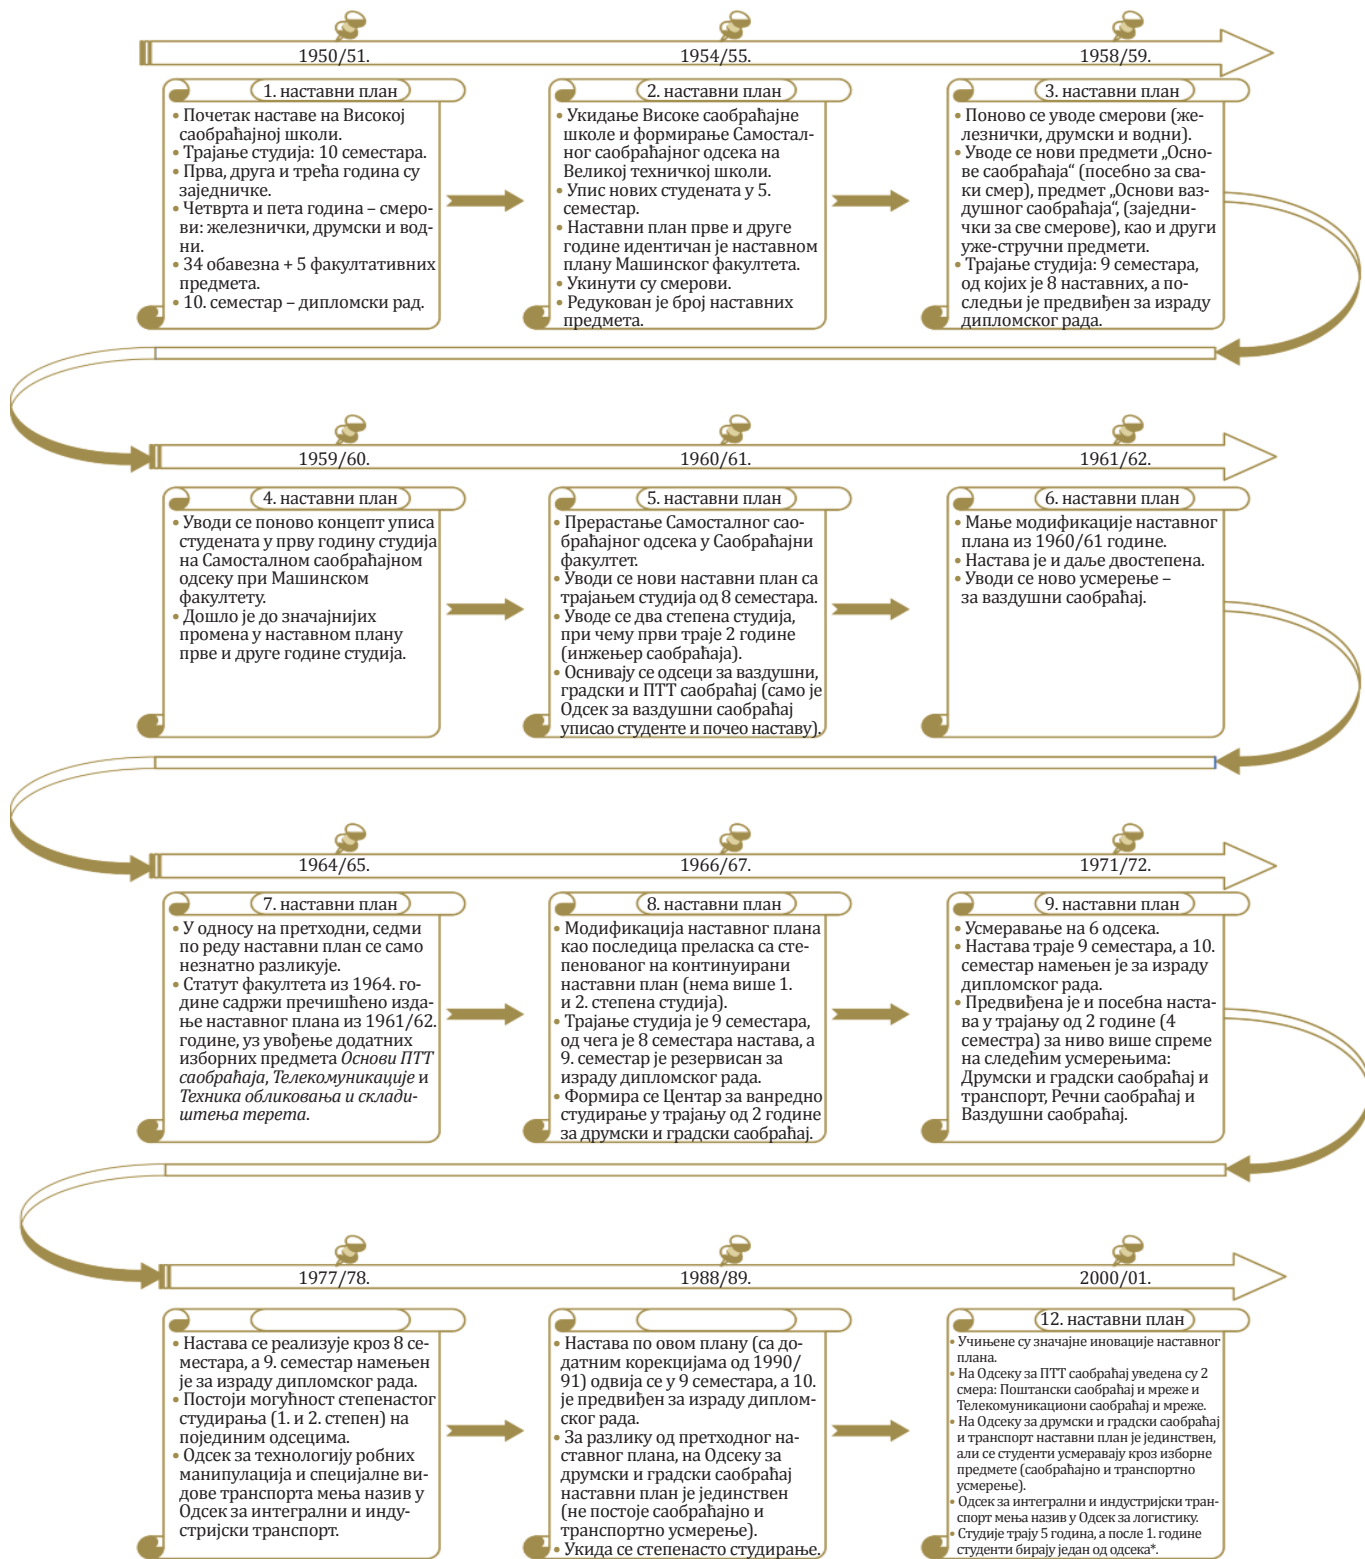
1950/51.

1954/55.

1958/59.

1. наставни план

• Почетак наставе на Високој саобраћајној школи.
• Трајање студија: 10 семестара.
• Прва, друга и трећа година су заједничке.
• Четврта и пета година – смерови: железнички, друмски и водни.
• 34 обавезна + 5 факултативних предмета.
• 10. семестар – дипломски рад.

2. наставни план

• Укидање Високе саобраћајне школе и формирање Самосталног саобраћајног одсека на Великој техничкој школи.
• Упис нових студената у 5. семестар.
• Наставни план прве и друге године идентичан је наставном плану Машинског факултета.
• Укинути су смерови.
• Редукован је број наставних предмета.

3. наставни план

• Поново се уводе смерови (железнички, друмски и водни).
• Уводе се нови предмети „Основе саобраћаја" (посебно за сваки смер), предмет „Основи ваздушног саобраћаја", (заједнички за све смерове), као и други уже-стручни предмети.
• Трајање студија: 9 семестара, од којих је 8 наставних, а последњи је предвиђен за израду дипломског рада.

1959/60.

1960/61.

1961/62.

4. наставни план

• Уводи се поново концепт уписа студената у прву годину студија на Самосталном саобраћајном одсеку при Машинском факултету.
• Дошло је до значајнијих промена у наставном плану прве и друге године студија.

5. наставни план

• Прерастање Самосталног саобраћајног одсека у Саобраћајни факултет.
• Уводи се нови наставни план са трајањем студија од 8 семестара.
• Уводе се два степена студија, при чему први траје 2 године (инжењер саобраћаја).
• Оснивају се одсеци за ваздушни, градски и ПТТ саобраћај (само је Одсек за ваздушни саобраћај уписао студенте и почео наставу).

6. наставни план

• Мање модификације наставног плана из 1960/61 године.
• Настава је и даље двостепена.
• Уводи се ново усмерење – за ваздушни саобраћај.

1964/65.

1966/67.

1971/72.

7. наставни план

• У односу на претходни, седми по реду наставни план се само незнатно разликује.
• Статут факултета из 1964. године садржи пречишћено издање наставног плана из 1961/62. године, уз увођење додатних изборних предмета *Основи ПТТ саобраћаја*, *Телекомуникације* и *Техника обликовања и складиштења терета*.

8. наставни план

• Модификација наставног плана као последица преласка са степенованог на континуирани наставни план (нема више 1. и 2. степена студија).
• Трајање студија је 9 семестара, од чега је 8 семестара настава, а 9. семестар је резервисан за израду дипломског рада.
• Формира се Центар за ванредно студирање у трајању од 2 године за друмски и градски саобраћај.

9. наставни план

• Усмеравање на 6 одсека.
• Настава траје 9 семестара, а 10. семестар намењен је за израду дипломског рада.
• Предвиђена је и посебна настава у трајању од 2 године (4 семестра) за ниво више спреме на следећим усмерењима: Друмски и градски саобраћај и транспорт, Речни саобраћај и Ваздушни саобраћај.

1977/78.

1988/89.

2000/01.

• Настава се реализује кроз 8 семестара, а 9. семестар намењен је за израду дипломског рада.
• Постоји могућност степенастог студирања (1. и 2. степен) на појединим одсецима.
• Одсек за технологију робних манипулација и специјалне видове транспорта мења назив у Одсек за интегрални и индустријски транспорт.

• Настава по овом плану (са додатним корекцијама од 1990/91) одвија се у 9 семестара, а 10. је предвиђен за израду дипломског рада.
• За разлику од претходног наставног плана, на Одсеку за друмски и градски саобраћај наставни план је јединствен (не постоје саобраћајно и транспортно усмерење).
• Укида се степенасто студирање.

12. наставни план

• Учињене су значајне иновације наставног плана.
• На Одсеку за ПТТ саобраћај уведена су 2 смера: Поштански саобраћај и мреже и Телекомуникациони саобраћај и мреже.
• На Одсеку за друмски и градски саобраћај и транспорт наставни план је јединствен, али се студенти усмеравају кроз изборне предмете (саобраћајно и транспортно усмерење).
• Одсек за интегрални и индустријски транспорт мења назив у Одсек за логистику.
• Студије трају 5 година, а после 1. године студенти бирају један од одсека*.